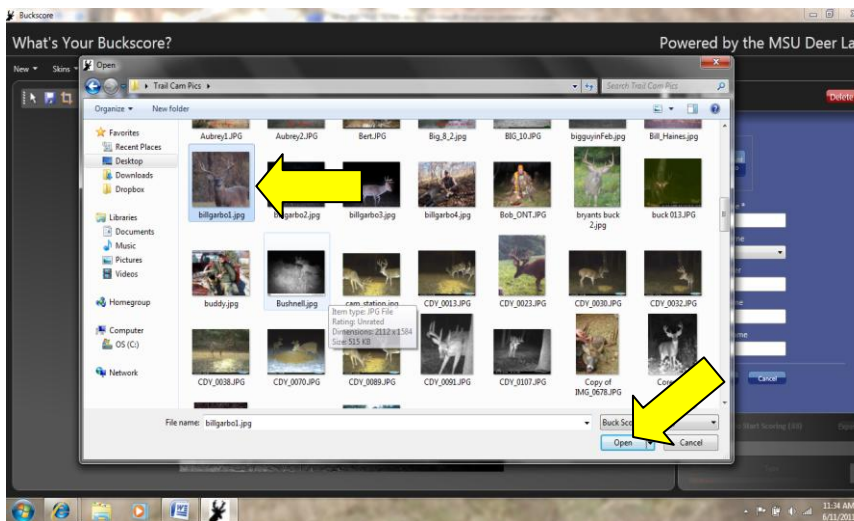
Buckscore

What's Your Buckscore?

Powered by the MSU Deer La

New ▾ Skins ▾

Open

Trail Cam Pics ▸

Search Trail Cam Pics

Organize ▾ New folder

Favorites
Recent Places
Desktop
Downloads
Dropbox

Libraries
Documents
Music
Pictures
Videos

Homegroup

Computer
OS (C:)

Network

Aubrey1.JPG
Aubrey2.JPG
Bert.JPG
Big_8_2.jpg
BIG_10.JPG
bigguyinFeb.jpg
Bill_Haines.jpg

billgarbo1.jpg
billgarbo2.jpg
billgarbo3.jpg
billgarbo4.jpg
Bob_ONT.JPG
bryants buck 2.jpg
buck 013.JPG

buddy.jpg
Bushnell.jpg
cam_station.jpg
CDY_0013.JPG
CDY_0023.JPG
CDY_0030.JPG
CDY_0032.JPG

Item type: JPG File
Rating: Unrated
Dimensions: 2112 x 1584
Size: 515 KB

CDY_0038.JPG
CDY_0070.JPG
CDY_0089.JPG
CDY_0091.JPG
CDY_0107.JPG
Copy of IMG_0678.JPG
Cor

File name: billgarbo1.jpg

Buck Sco

Open
Cancel

Delete

Cancel

Start Scoring

11:34 AM
6/11/201